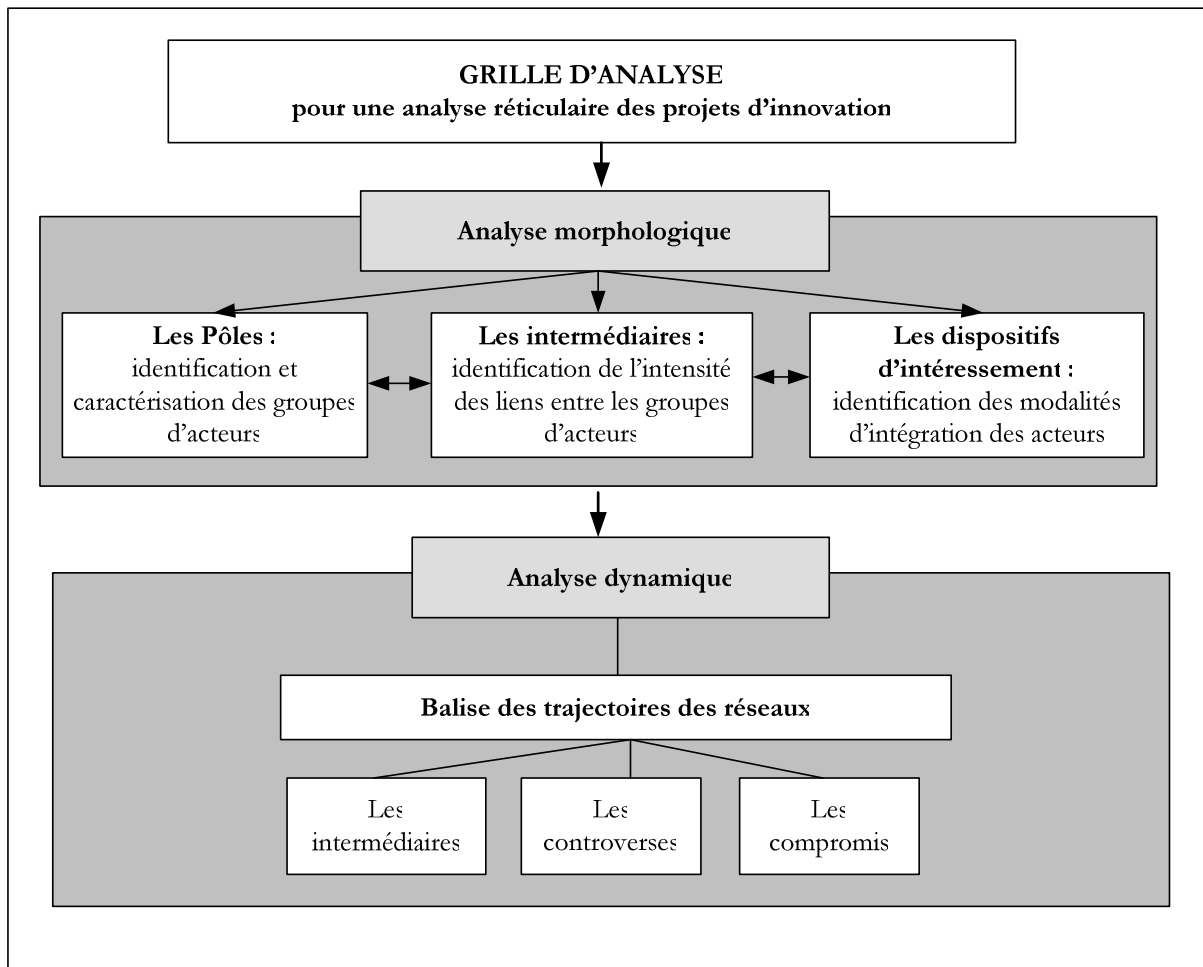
GRILLE D'ANALYSE
pour une analyse réticulaire des projets d'innovation

Analyse morphologique

Les Pôles : identification et caractérisation des groupes d'acteurs

Les intermédiaires : identification de l'intensité des liens entre les groupes d'acteurs

Les dispositifs d'intéressement : identification des modalités d'intégration des acteurs

Analyse dynamique

Balise des trajectoires des réseaux

Les intermédiaires

Les controverses

Les compromis